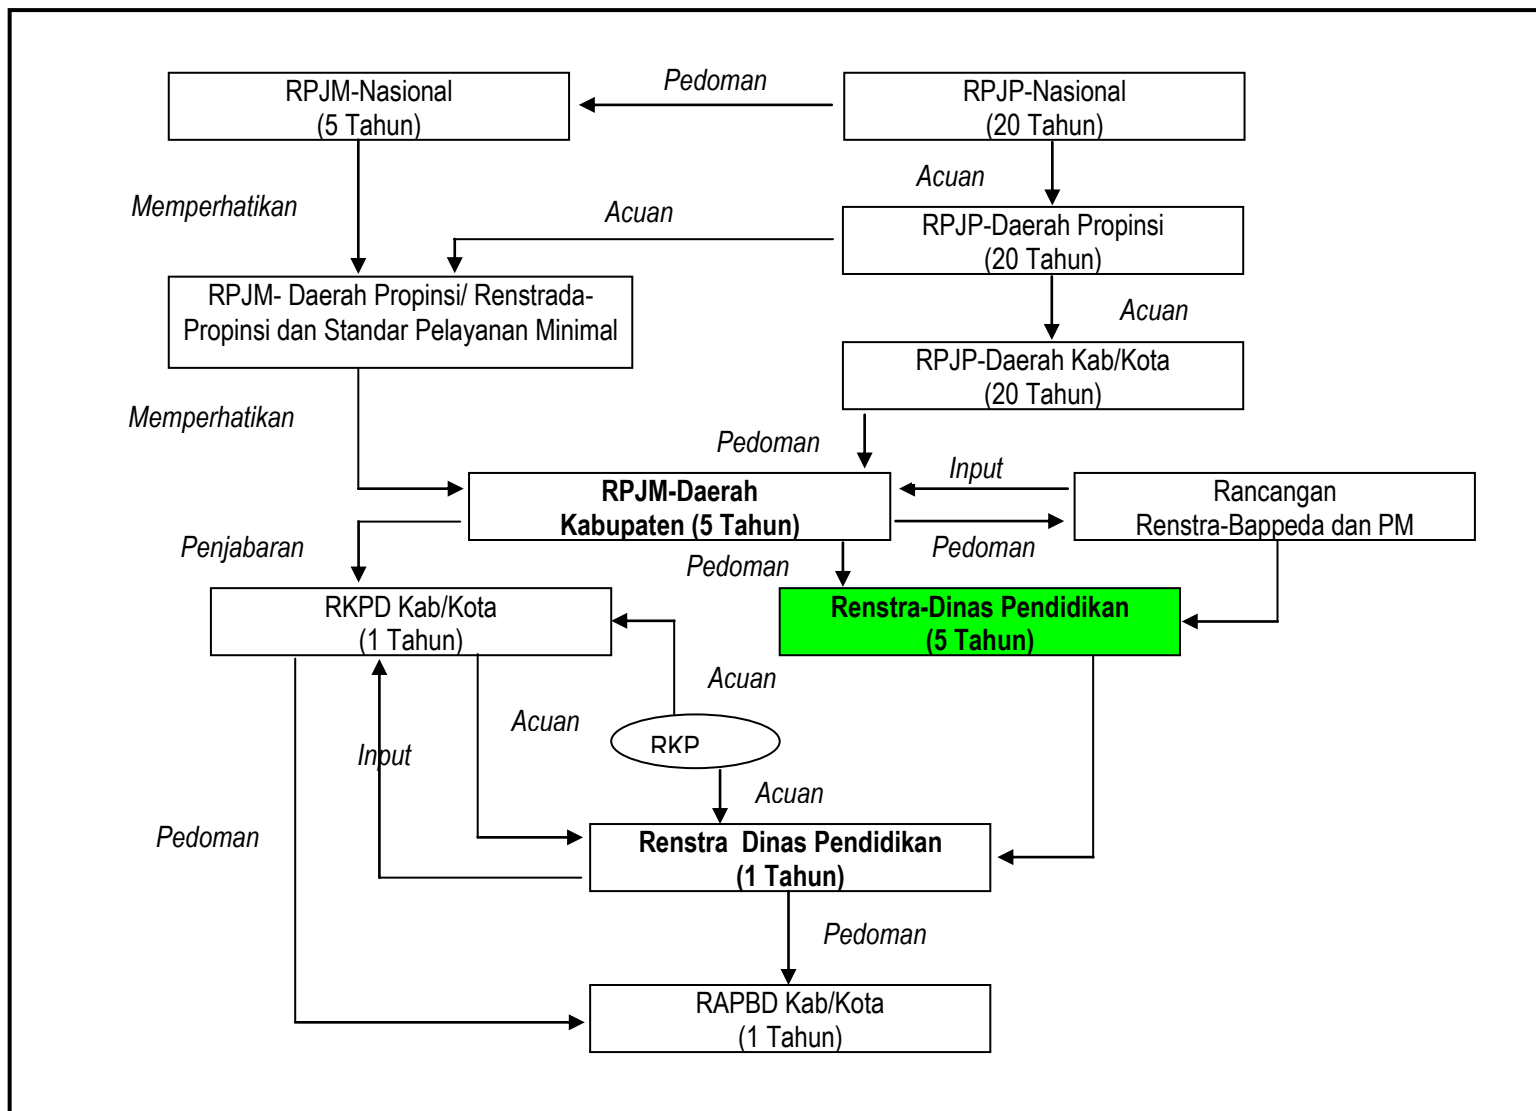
RPJM-Nasional
(5 Tahun)

Pedoman

RPJP-Nasional
(20 Tahun)

Acuan

Memperhatikan

Acuan

RPJP-Daerah Propinsi
(20 Tahun)

RPJM- Daerah Propinsi/ Renstrada-Propinsi dan Standar Pelayanan Minimal

Acuan

RPJP-Daerah Kab/Kota
(20 Tahun)

Memperhatikan

Pedoman

Input

RPJM-Daerah
Kabupaten (5 Tahun)

Rancangan
Renstra-Bappeda dan PM

Penjabaran

Pedoman

Pedoman

RKPD Kab/Kota
(1 Tahun)

Renstra-Dinas Pendidikan
(5 Tahun)

Acuan

Acuan

RKP

Input

Acuan

Pedoman

Renstra Dinas Pendidikan
(1 Tahun)

Pedoman

RAPBD Kab/Kota
(1 Tahun)